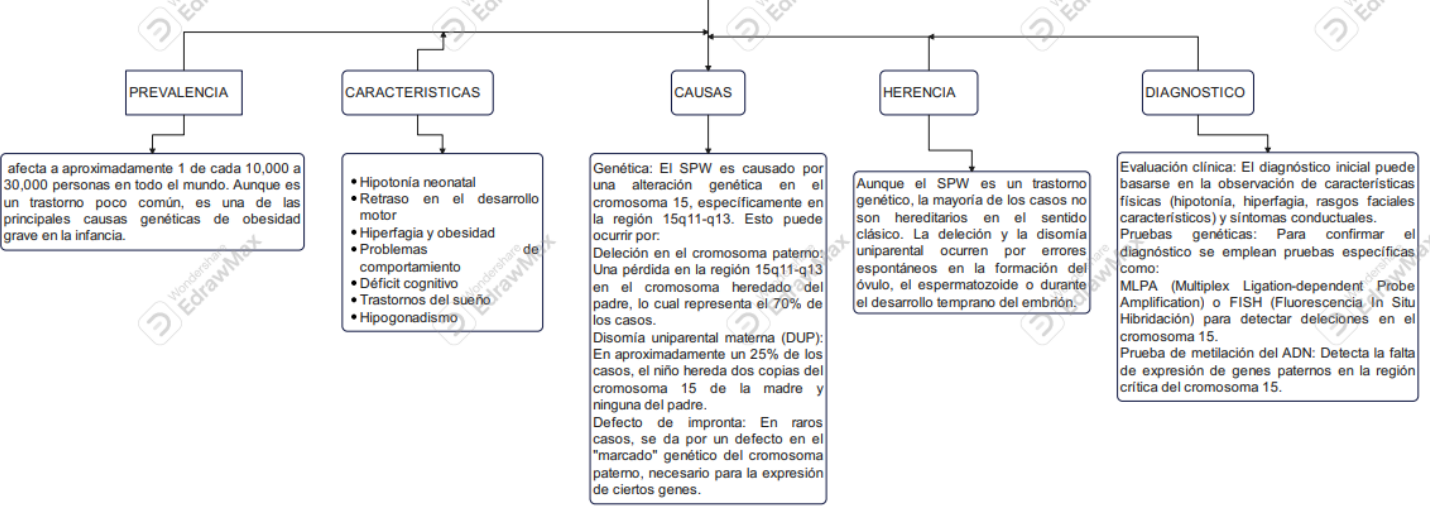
PREVALENCIA

CARACTERISTICAS

CAUSAS

HERENCIA

DIAGNOSTICO

afecta a aproximadamente 1 de cada 10,000 a 30,000 personas en todo el mundo. Aunque es un trastorno poco común, es una de las principales causas genéticas de obesidad grave en la infancia.

• Hipotonía neonatal
• Retraso en el desarrollo motor
• Hiperfagia y obesidad
• Problemas de comportamiento
• Déficit cognitivo
• Trastornos del sueño
• Hipogonadismo

Genética: El SPW es causado por una alteración genética en el cromosoma 15, específicamente en la región 15q11-q13. Esto puede ocurrir por:
Deleción en el cromosoma paterno: Una pérdida en la región 15q11-q13 en el cromosoma heredado del padre, lo cual representa el 70% de los casos.
Disomía uniparental materna (DUP): En aproximadamente un 25% de los casos, el niño hereda dos copias del cromosoma 15 de la madre y ninguna del padre.
Defecto de impronta: En raros casos, se da por un defecto en el "marcado" genético del cromosoma paterno, necesario para la expresión de ciertos genes.

Aunque el SPW es un trastorno genético, la mayoría de los casos no son hereditarios en el sentido clásico. La deleción y la disomía uniparental ocurren por errores espontáneos en la formación del óvulo, el espermatozoide o durante el desarrollo temprano del embrión.

Evaluación clínica: El diagnóstico inicial puede basarse en la observación de características físicas (hipotonía, hiperfagia, rasgos faciales característicos) y síntomas conductuales.
Pruebas genéticas: Para confirmar el diagnóstico se emplean pruebas específicas como:
MLPA (Multiplex Ligation-dependent Probe Amplification) o FISH (Fluorescencia In Situ Hibridación) para detectar deleciones en el cromosoma 15.
Prueba de metilación del ADN: Detecta la falta de expresión de genes paternos en la región crítica del cromosoma 15.

Wondershare EdrawMax